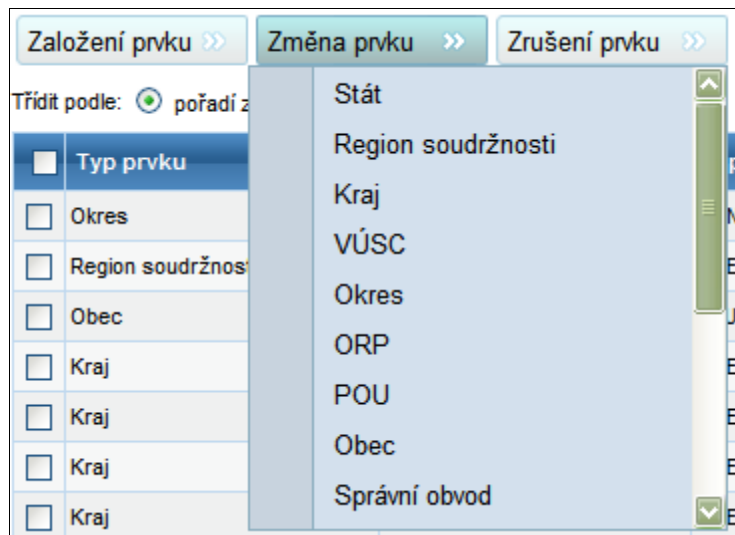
Založení prvku »

Změna prvku »

Zrušení prvku »

Třídit podle: pořadí z

Stát
Region soudržnosti
Kraj
VÚSC
Okres
ORP
POU
Obec
Správní obvod

| Typ prvku | |
|---|---|
| Okres | N |
| Region soudržnost | E |
| Obec | J |
| Kraj | E |
| Kraj | E |
| Kraj | E |
| Kraj | E |